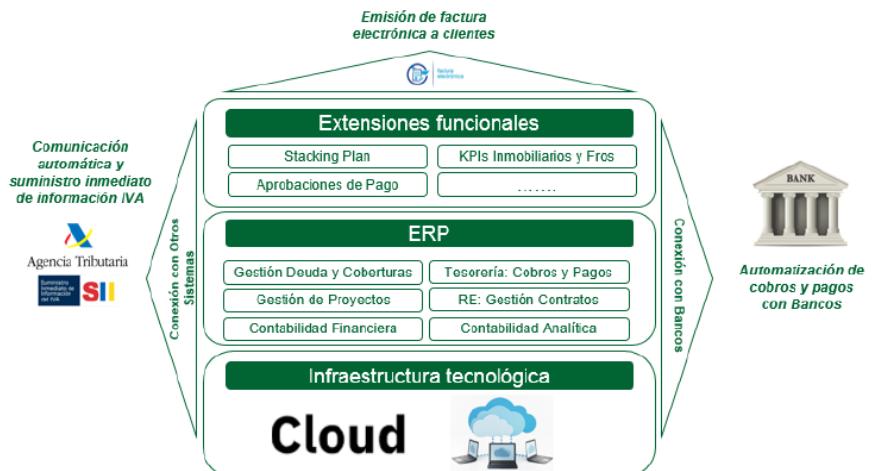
Emisión de factura electrónica a clientes

factura electrónica

Comunicación automática y suministro inmediato de información IVA

Agencia Tributaria

Suministro Inmediato de Información del IVA SII

Conexión con Otros Sistemas

Extensiones funcionales

| Stacking Plan | KPIs Inmobiliarios y Fros |
|---|---|
| Aprobaciones de Pago | ....... |

ERP

| Gestión Deuda y Coberturas | Tesorería: Cobros y Pagos |
|---|---|
| Gestión de Proyectos | RE: Gestión Contratos |
| Contabilidad Financiera | Contabilidad Analítica |

Infraestructura tecnológica

Cloud

Conexión con Bancos

BANK

Automatización de cobros y pagos con Bancos